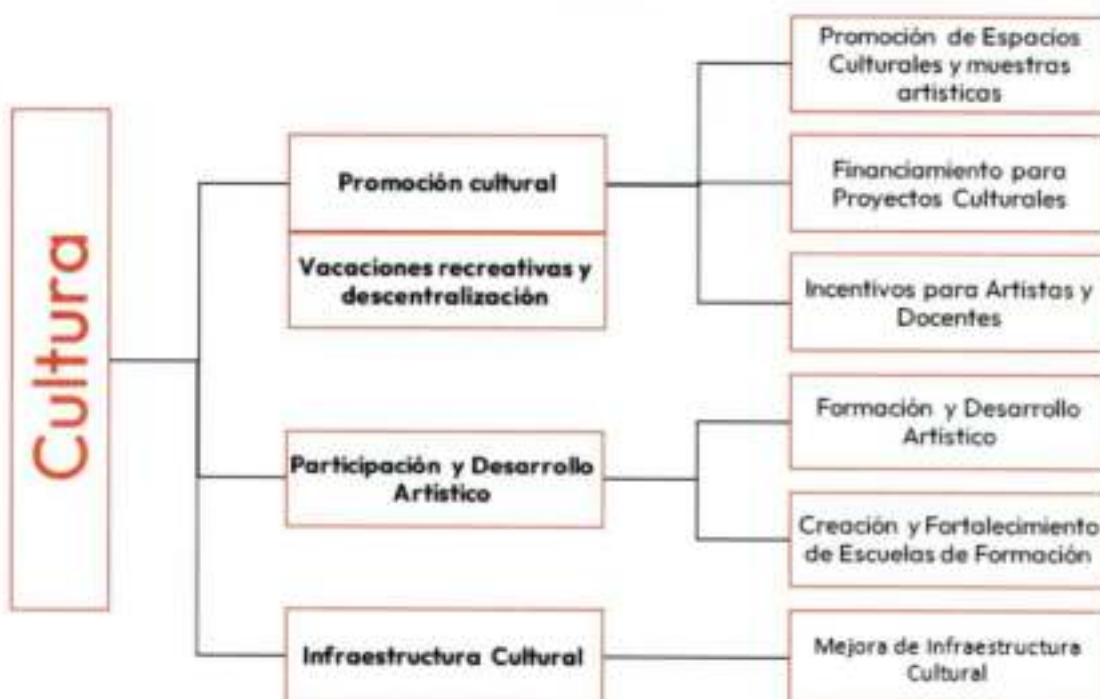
Cultura

Promoción cultural

Vacaciones recreativas y descentralización

Promoción de Espacios Culturales y muestras artisticos

Financiamiento para Proyectos Culturales

Incentivos para Artistas y Docentes

Participación y Desarrollo Artistico

Formación y Desarrollo Artístico

Creación y Fortalecimiento de Escuelas de Formación

Infraestructura Cultural

Mejora de Infraestructura Cultural